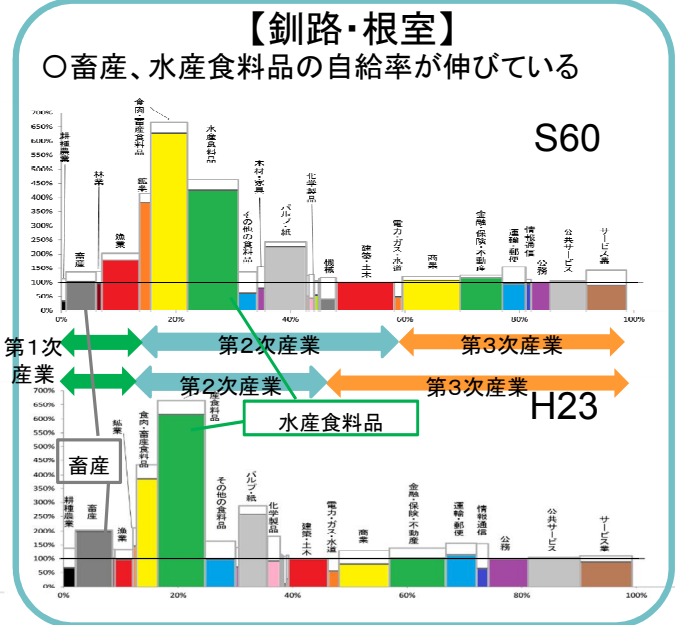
【釧路・根室】
○畜産、水産食料品の自給率が伸びている

S60

700%
650%
600%
550%
500%
450%
400%
350%
300%
250%
200%
150%
100%
50%
0%

耕種農業
畜産
林業
漁業
鉱業
食肉・畜産食料品
水産食料品
その他の食料品
木材・家具
パルプ・紙
化学製品
機械
建築・土木
電力・ガス・水道
商業
金融・保険・不動産
運輸・郵便
情報通信
公務
公共サービス
サービス業

0%
20%
40%
60%
80%
100%

第1次産業
第2次産業
第3次産業
第2次産業
第3次産業

水産食料品

H23

畜産

700%
650%
600%
550%
500%
450%
400%
350%
300%
250%
200%
150%
100%
50%
0%

耕種農業
畜産
鉱業
漁業
食肉・畜産食料品
水産食料品
その他の食料品
パルプ・紙
化学製品
建築・土木
電力・ガス・水道
商業
金融・保険・不動産
運輸・郵便
情報通信
公務
公共サービス
サービス業

0%
20%
40%
60%
80%
100%